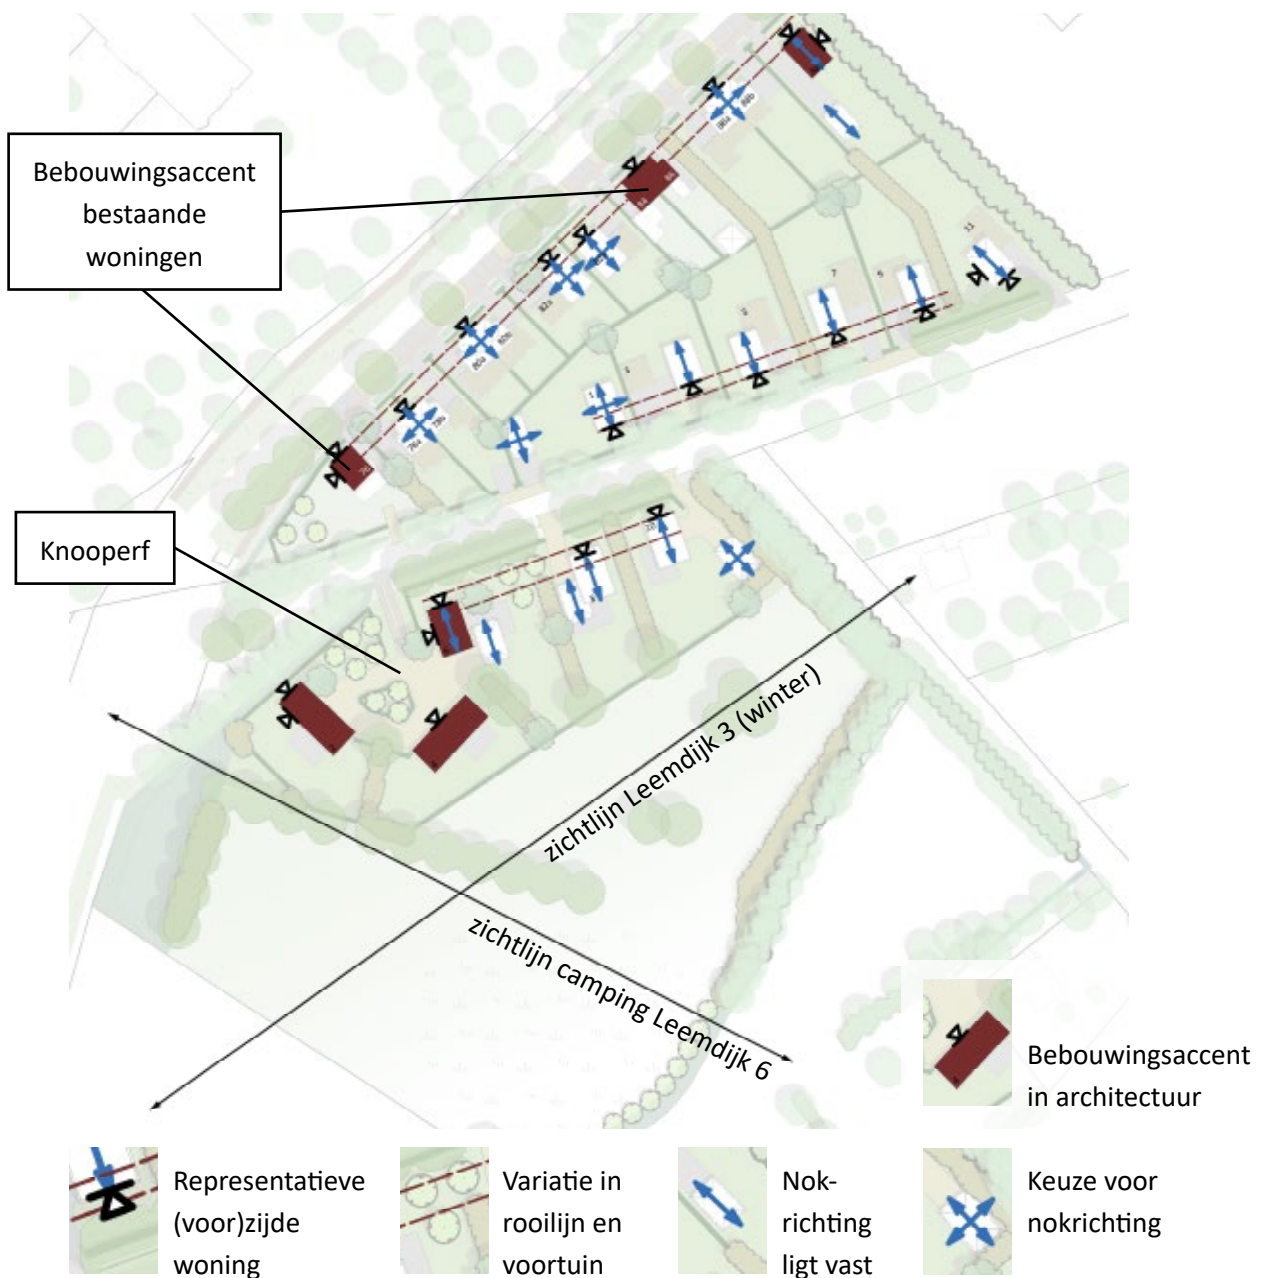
Bebouwingsaccent bestaande woningen

Knooperf

zichtlijn Leemdijk 3 (winter)

zichtlijn camping Leemdijk 6

Bebouwingsaccent in architectuur

Representatieve (voor)zijde woning

Variatie in rooilijn en voortuin

Nok-richting ligt vast

Keuze voor nokrichting